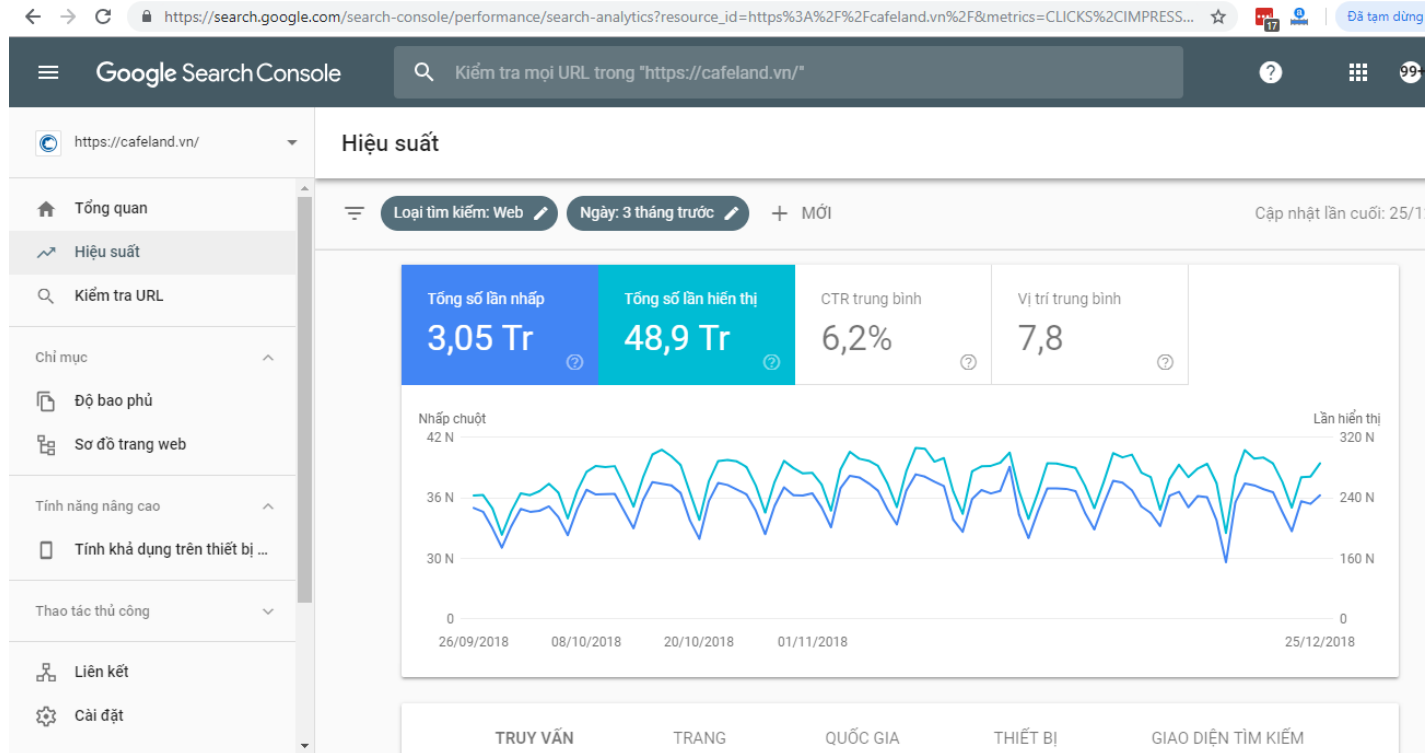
https://search.google.com/search-console/performance/search-analytics?resource_id=https%3A%2F%2Fcafeland.vn%2F&metrics=CLICKS%2CIMPRESS...

17

Đã tạm dừng

Google Search Console

Kiểm tra mọi URL trong "https://cafeland.vn/"

99+

https://cafeland.vn/

Hiệu suất

Tổng quan

Hiệu suất

Kiểm tra URL

Chỉ mục

Độ bao phủ

Sơ đồ trang web

Tính năng nâng cao

Tính khả dụng trên thiết bị ...

Thao tác thủ công

Liên kết

Cài đặt

Loại tìm kiếm: Web

Ngày: 3 tháng trước

+ MỚI

Cập nhật lần cuối: 25/1

Tổng số lần nhấp
3,05 Tr

Tổng số lần hiển thị
48,9 Tr

CTR trung bình
6,2%

Vị trí trung bình
7,8

Nhấp chuột

Lần hiển thị

42 N
36 N
30 N
0

320 N
240 N
160 N
0

26/09/2018
08/10/2018
20/10/2018
01/11/2018
25/12/2018

TRUY VẤN
TRANG
QUỐC GIA
THIẾT BỊ
GIAO DIỆN TÌM KIẾM